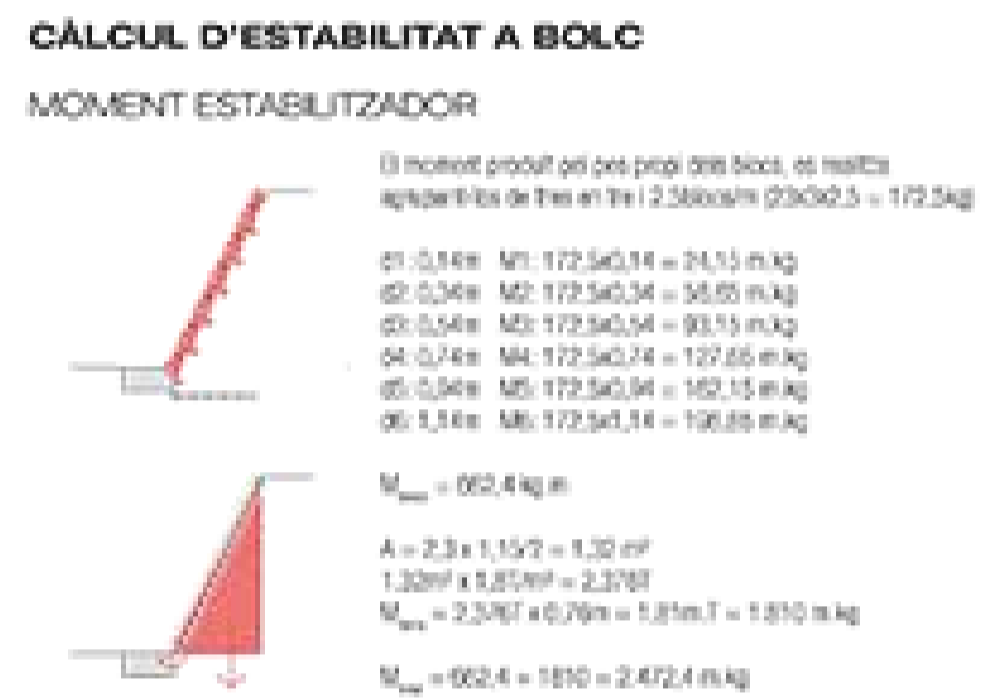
CÀLCUL D'ESTABILITAT A BOLC

MOMENT ESTABILITZADOR

El moment produït pel pes propi dels blocs, es realitza agrupant-los de tres en tres (2.300kg/m (23x3x2,5 = 172,5kg)

d1: 0,14m  M1: 172,5x0,14 = 24,15 m.kg
d2: 0,34m  M2: 172,5x0,34 = 58,65 m.kg
d3: 0,54m  M3: 172,5x0,54 = 93,15 m.kg
d4: 0,74m  M4: 172,5x0,74 = 127,65 m.kg
d5: 0,94m  M5: 172,5x0,94 = 162,15 m.kg
d6: 1,14m  M6: 172,5x1,14 = 196,65 m.kg

$M_{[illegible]}$ = 662,4 kg.m

A = 2,3 x 1,15/2 = 1,32 m²
1,32m² x 1,8T/m² = 2,376T
$M_{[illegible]}$ = 2,376T x 0,76m = 1,81m.T = 1.810 m.kg

$M_{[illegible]}$ = 662,4 + 1810 = 2.472,4 m.kg